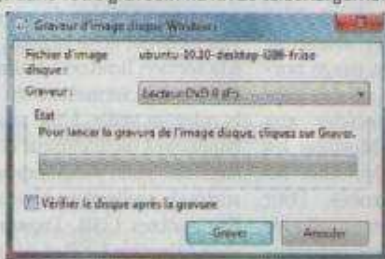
Graveur d'image disque Windows

Fichier d'image disque : ubuntu-20.20-desktop-i386-fr.iso

Graveur : Lecteur DVD-R (F:)

État

Pour lancer la gravure de l'image disque, cliquez sur Graver.

Vérifier le disque après la gravure

Graver

Annuler